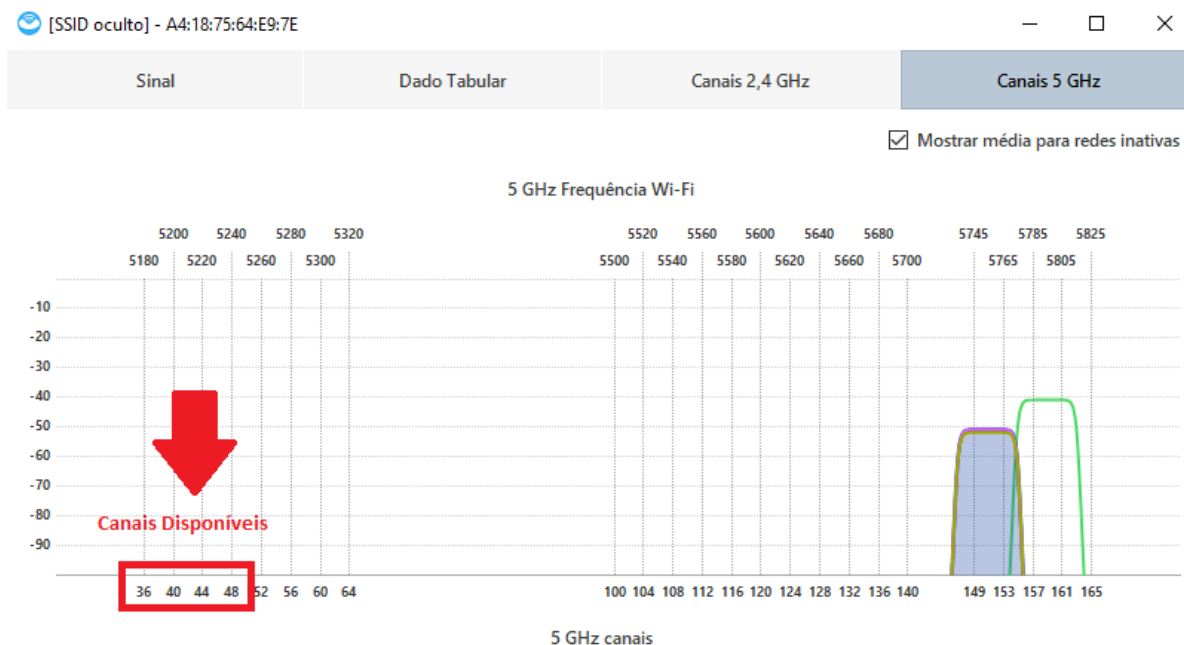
[SSID oculto] - A4:18:75:64:E9:7E

Sinal | Dado Tabular | Canais 2,4 GHz | Canais 5 GHz

☑ Mostrar média para redes inativas

5 GHz Frequência Wi-Fi

5200 5240 5280 5320 5520 5560 5600 5640 5680 5745 5785 5825
5180 5220 5260 5300 5500 5540 5580 5620 5660 5700 5765 5805

-10
-20
-30
-40
-50
-60
-70
-80
-90

Canais Disponíveis

36 40 44 48 52 56 60 64 100 104 108 112 116 120 124 128 132 136 140 149 153 157 161 165

5 GHz canais